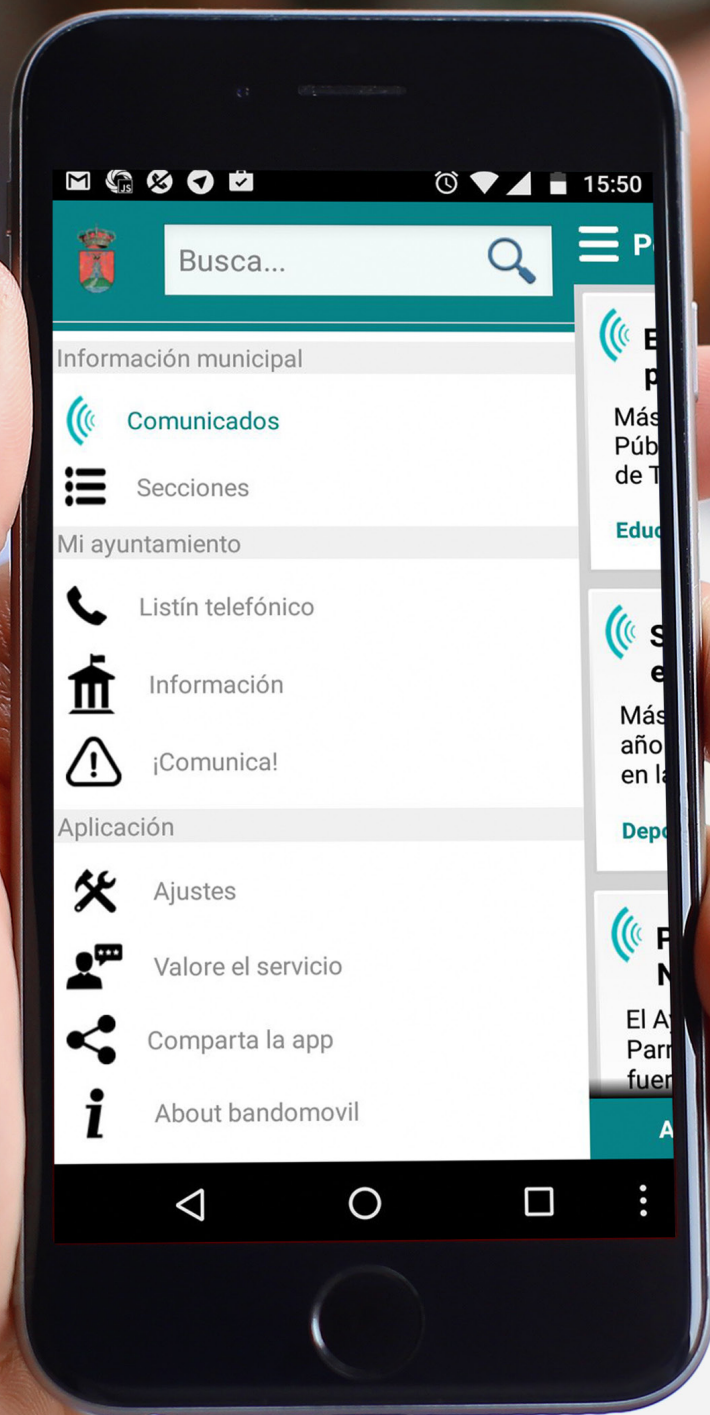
15:50

Busca...

P

Información municipal

Comunicados

Secciones

Mi ayuntamiento

Listín telefónico

Información

¡Comunica!

Aplicación

Ajustes

Valore el servicio

Comparta la app

About bandomovil

B
p
Más
Púb
de T
Educ

S
e
Más
año
en la
Depo

P
N
El A
Parr
fuer

A